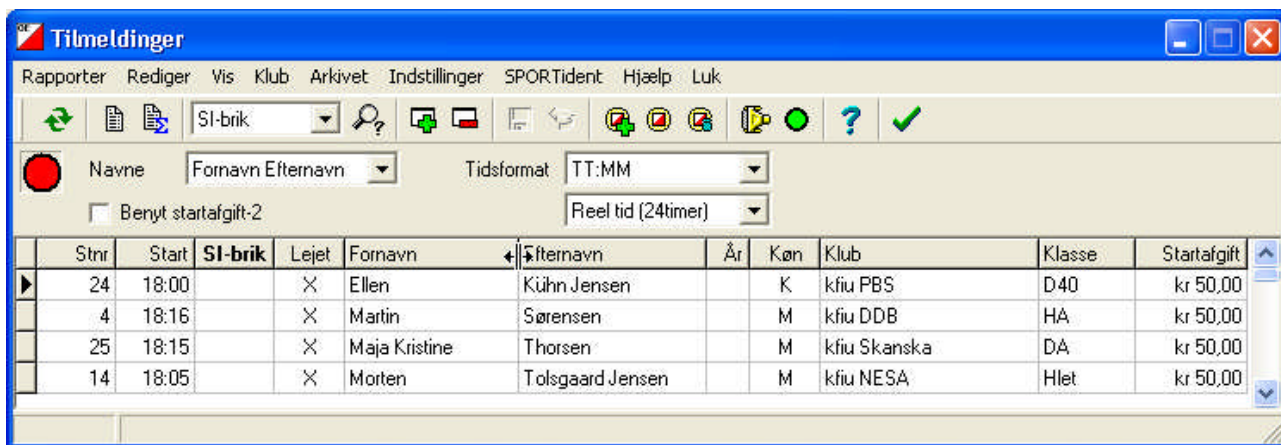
Tilmeldinger

Rapporter Rediger Vis Klub Arkivet Indstillinger SPORTident Hjælp Luk

SI-brik

Navne Fornavn Efternavn Tidsformat TT:MM

Benyt startafgift-2 Reel tid (24timer)

| Stnr | Start | SI-brik | Lejet | Fornavn | Efternavn | År | Køn | Klub | Klasse | Startafgift |
|---|---|---|---|---|---|---|---|---|---|---|
| 24 | 18:00 | | X | Ellen | Kühn Jensen | | K | kfiu PBS | D40 | kr 50,00 |
| 4 | 18:16 | | X | Martin | Sørensen | | M | kfiu DDB | HA | kr 50,00 |
| 25 | 18:15 | | X | Maja Kristine | Thorsen | | M | kfiu Skanska | DA | kr 50,00 |
| 14 | 18:05 | | X | Morten | Tolsgaard Jensen | | M | kfiu NESA | Hlet | kr 50,00 |